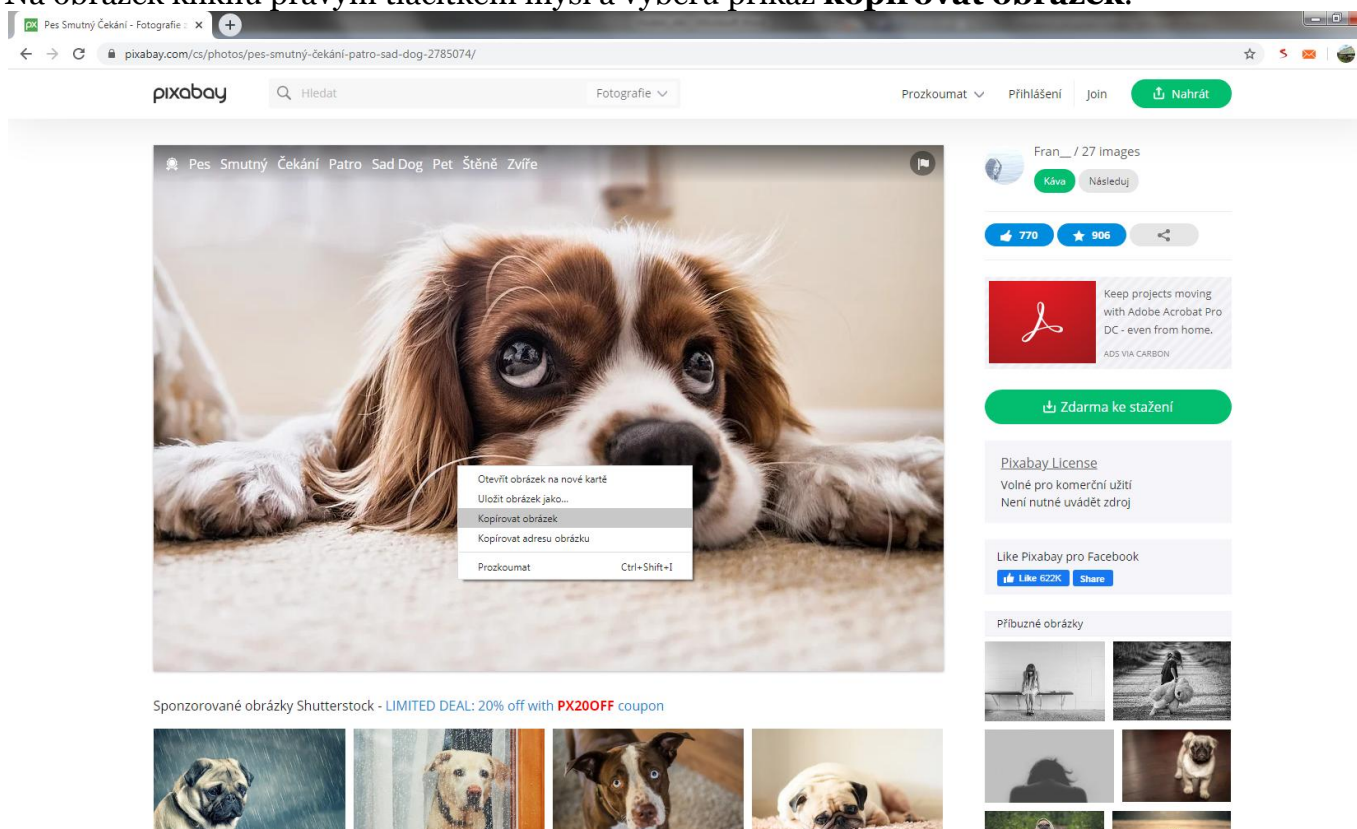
Na obrázek klikne pravým tlačítkem myši a vybere příkaz **kopírovat obrázek**.

Pes Smutný Čekání - Fotografie

pixabay.com/cs/photos/pes-smutný-čekání-patro-sad-dog-2785074/

pixabay

Hledat

Fotografie

Prozkoumat

Přihlášení

Join

Nahrát

Pes Smutný Čekání Patro Sad Dog Pet Štěně Zvíře

Otevřít obrázek na nové kartě
Uložit obrázek jako...
Kopírovat obrázek
Kopírovat adresu obrázku
Prozkoumat Ctrl+Shift+I

Fran__ / 27 images

Káva

Následuj

770

906

Keep projects moving with Adobe Acrobat Pro DC - even from home.

ADS VIA CARBON

Zdarma ke stažení

Pixabay License
Volné pro komerční užití
Není nutné uvádět zdroj

Like Pixabay pro Facebook

Like 622K

Share

Příbuzné obrázky

Sponzorované obrázky Shutterstock - LIMITED DEAL: 20% off with PX20OFF coupon